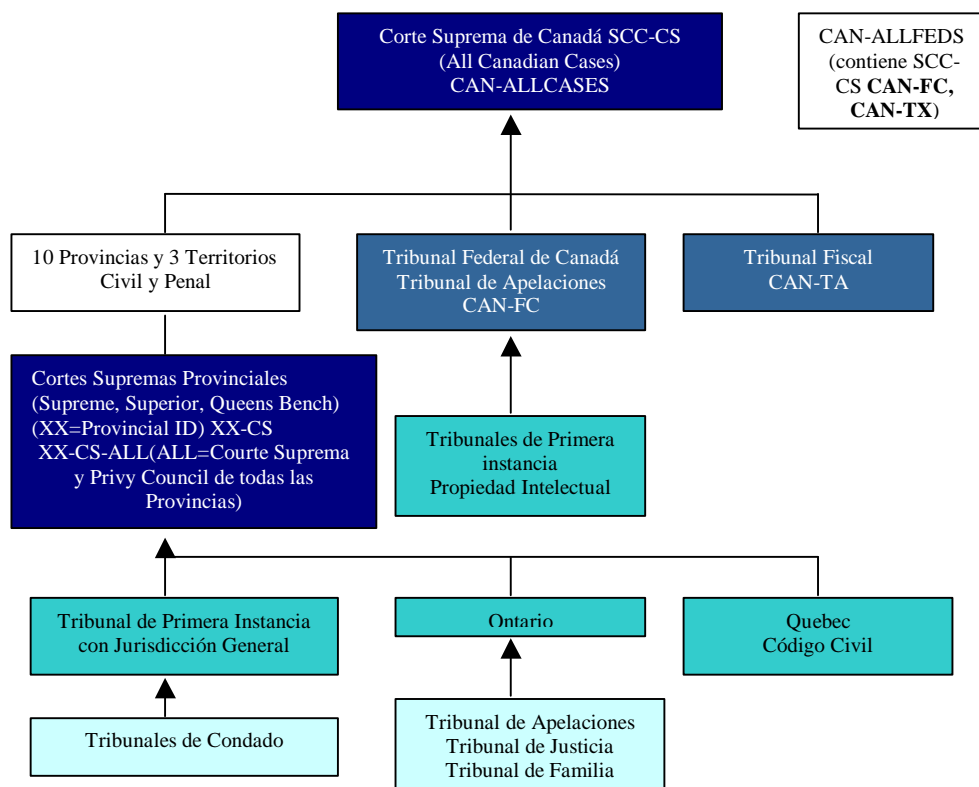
Corte Suprema de Canadá SCC-CS
(All Canadian Cases)
CAN-ALLCASES

CAN-ALLFEDS (contiene SCC-CS **CAN-FC, CAN-TX**)

10 Provincias y 3 Territorios
Civil y Penal

Tribunal Federal de Canadá
Tribunal de Apelaciones
CAN-FC

Tribunal Fiscal
CAN-TA

Cortes Supremas Provinciales
(Supreme, Superior, Queens Bench)
(XX=Provincial ID) XX-CS
XX-CS-ALL(ALL=Courte Suprema y Privy Council de todas las Provincias)

Tribunales de Primera instancia
Propiedad Intelectual

Tribunal de Primera Instancia con Jurisdicción General

Ontario

Quebec
Código Civil

Tribunales de Condado

Tribunal de Apelaciones
Tribunal de Justicia
Tribunal de Familia